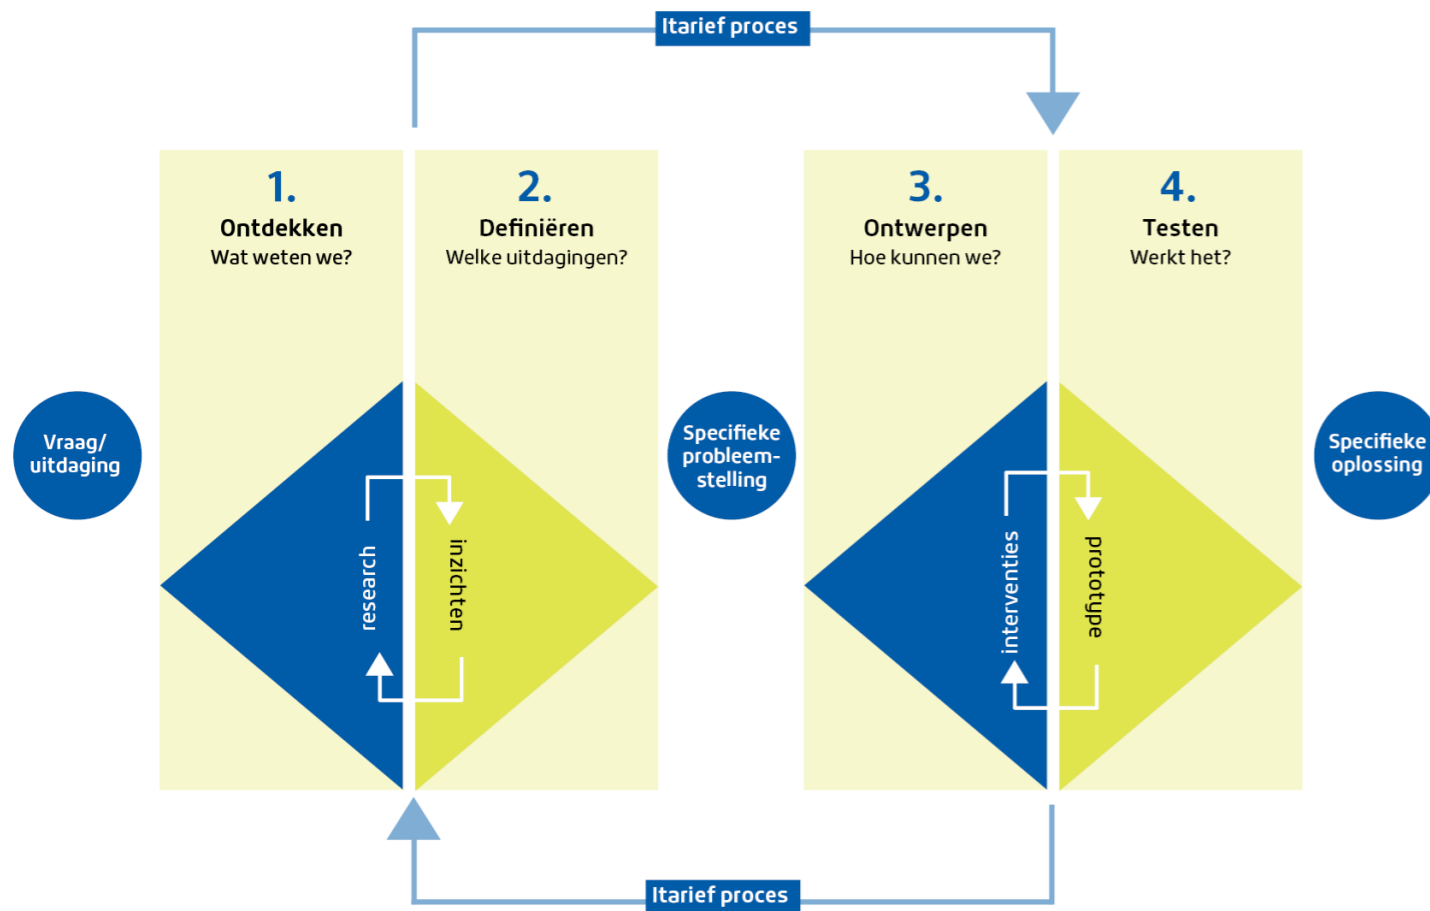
Itarief proces

1.
Ontdekken
Wat weten we?

2.
Definiëren
Welke uitdagingen?

3.
Ontwerpen
Hoe kunnen we?

4.
Testen
Werkt het?

Vraag/ uitdaging

research

inzichten

Specifieke probleemstelling

interventies

prototype

Specifieke oplossing

Itarief proces